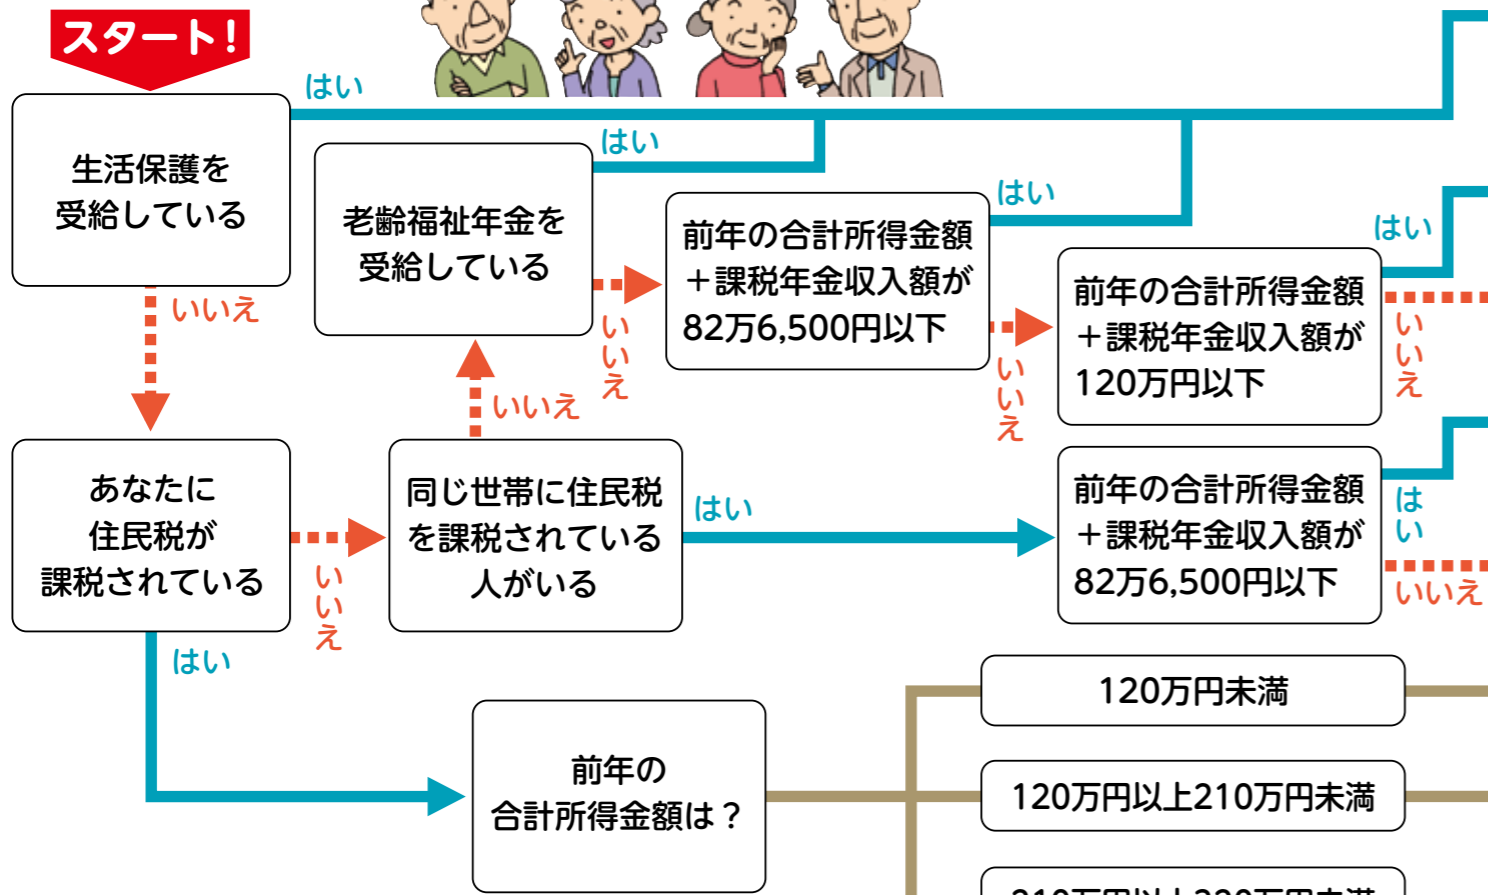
スタート!

生活保護を受給している

はい

いいえ

老齢福祉年金を受給している

はい

いいえ

前年の合計所得金額＋課税年金収入額が82万6,500円以下

はい

いいえ

前年の合計所得金額＋課税年金収入額が120万円以下

はい

いいえ

あなたに住民税が課税されている

いいえ

同じ世帯に住民税を課税されている人がいる

いいえ

はい

前年の合計所得金額＋課税年金収入額が82万6,500円以下

はい

いいえ

はい

前年の合計所得金額は？

120万円未満

120万円以上210万円未満

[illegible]